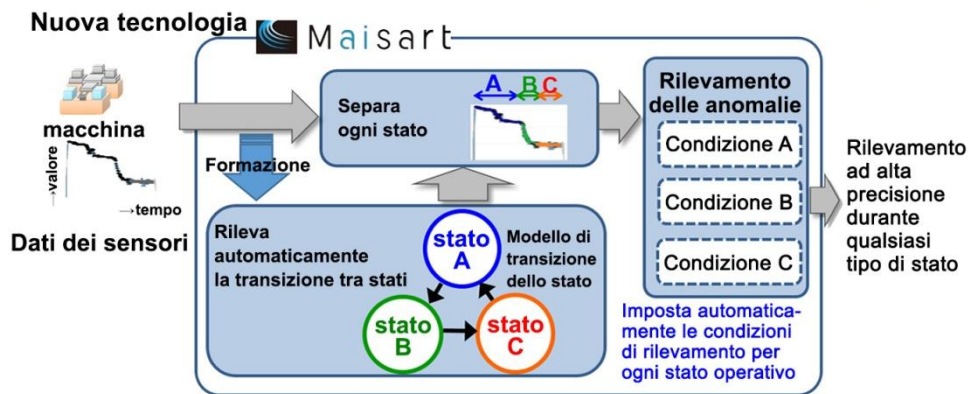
Nuova tecnologia Maisart

macchina

→valore

→tempo

Dati dei sensori

Formazione

Separa ogni stato

A B C

Rileva automaticamente la transizione tra stati

stato A

Modello di transizione dello stato

stato B

stato C

Rilevamento delle anomalie

Condizione A

Condizione B

Condizione C

Imposta automaticamente le condizioni di rilevamento per ogni stato operativo

Rilevamento ad alta precisione durante qualsiasi tipo di stato